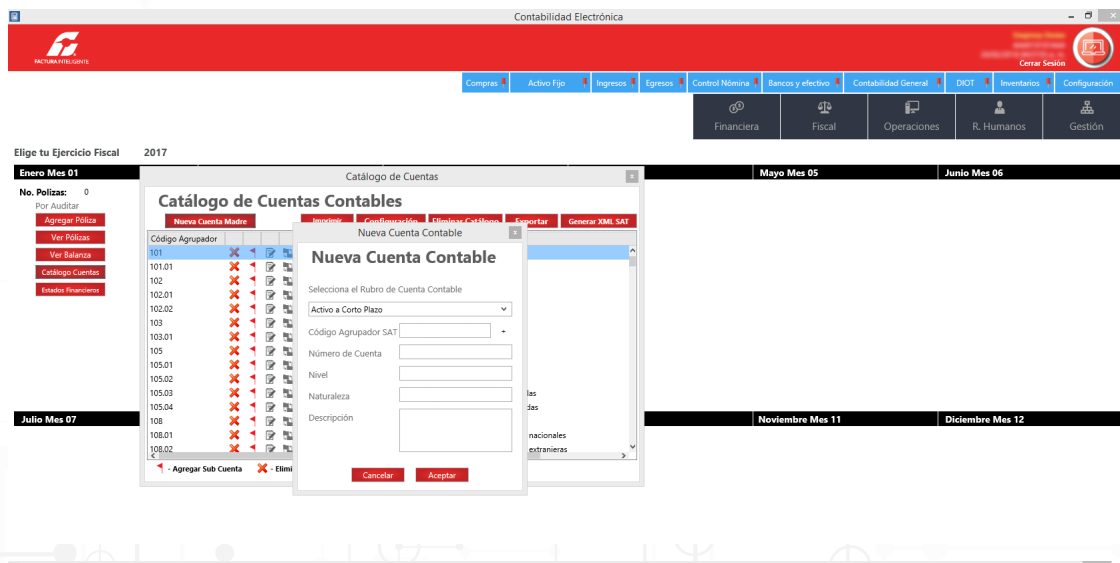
Contabilidad Electrónica

FACTURA INTELIGENTE

Cerrar Sesión

Compras | Activo Fijo | Ingresos | Egresos | Control Nómina | Bancos y efectivo | Contabilidad General | DIOT | Inventarios | Configuración

Financiera | Fiscal | Operaciones | R. Humanos | Gestión

Elige tu Ejercicio Fiscal 2017

Enero Mes 01

No. Polizas: 0
Por Auditar
Agregar Póliza
Ver Pólizas
Ver Balanza
Catálogo Cuentas
Estados Financieros

Mayo Mes 05

Junio Mes 06

Julio Mes 07

Noviembre Mes 11

Diciembre Mes 12

Catálogo de Cuentas

Catálogo de Cuentas Contables

Nueva Cuenta Madre | Imprimir | Configuración | Eliminar Catálogo | Exportar | Generar XML SAT

| Código Agrupador |
|---|
| 101 |
| 101.01 |
| 102 |
| 102.01 |
| 102.02 |
| 103 |
| 103.01 |
| 105 |
| 105.01 |
| 105.02 |
| 105.03 |
| 105.04 |
| 108 |
| 108.01 |
| 108.02 |

las
das
nacionales
extranieras

- Agregar Sub Cuenta - Elimi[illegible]

Nueva Cuenta Contable

Nueva Cuenta Contable

Selecciona el Rubro de Cuenta Contable

Activo a Corto Plazo

Código Agrupador SAT +

Número de Cuenta

Nivel

Naturaleza

Descripción

Cancelar Aceptar